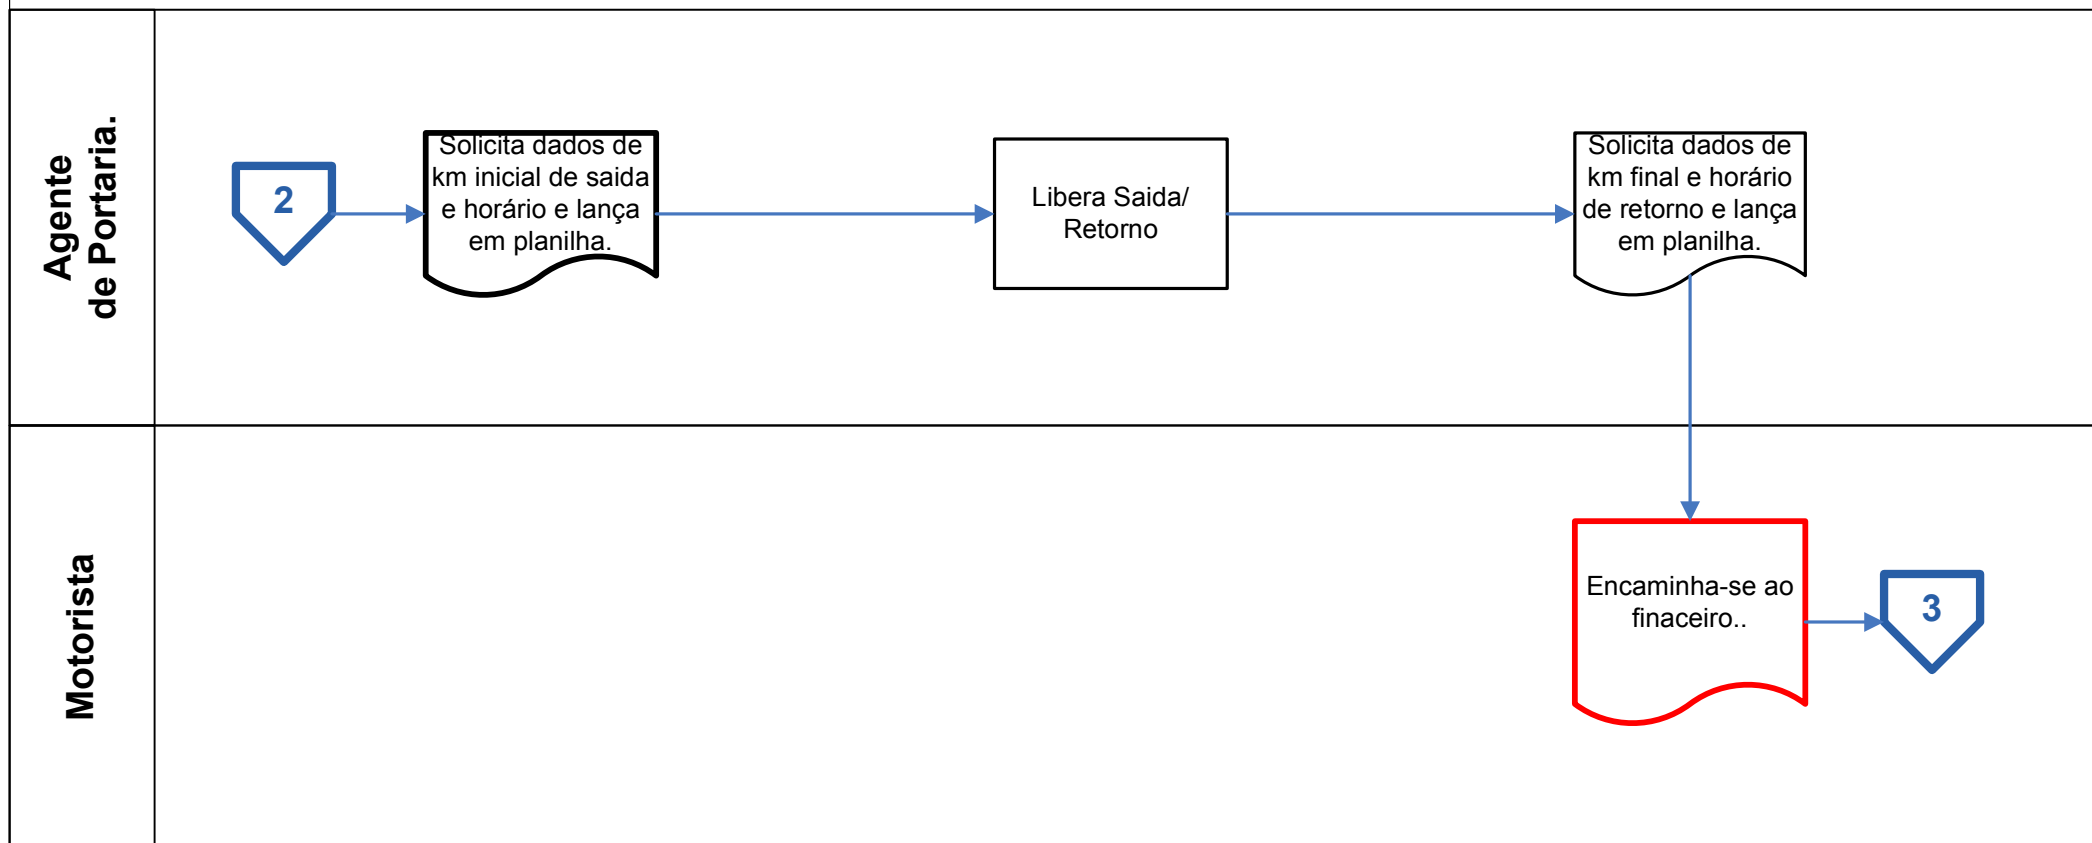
Agente de Portaria.

2

Solicita dados de km inicial de saida e horário e lança em planilha.

Libera Saida/ Retorno

Solicita dados de km final e horário de retorno e lança em planilha.

Motorista

Encaminha-se ao finaceiro..

3